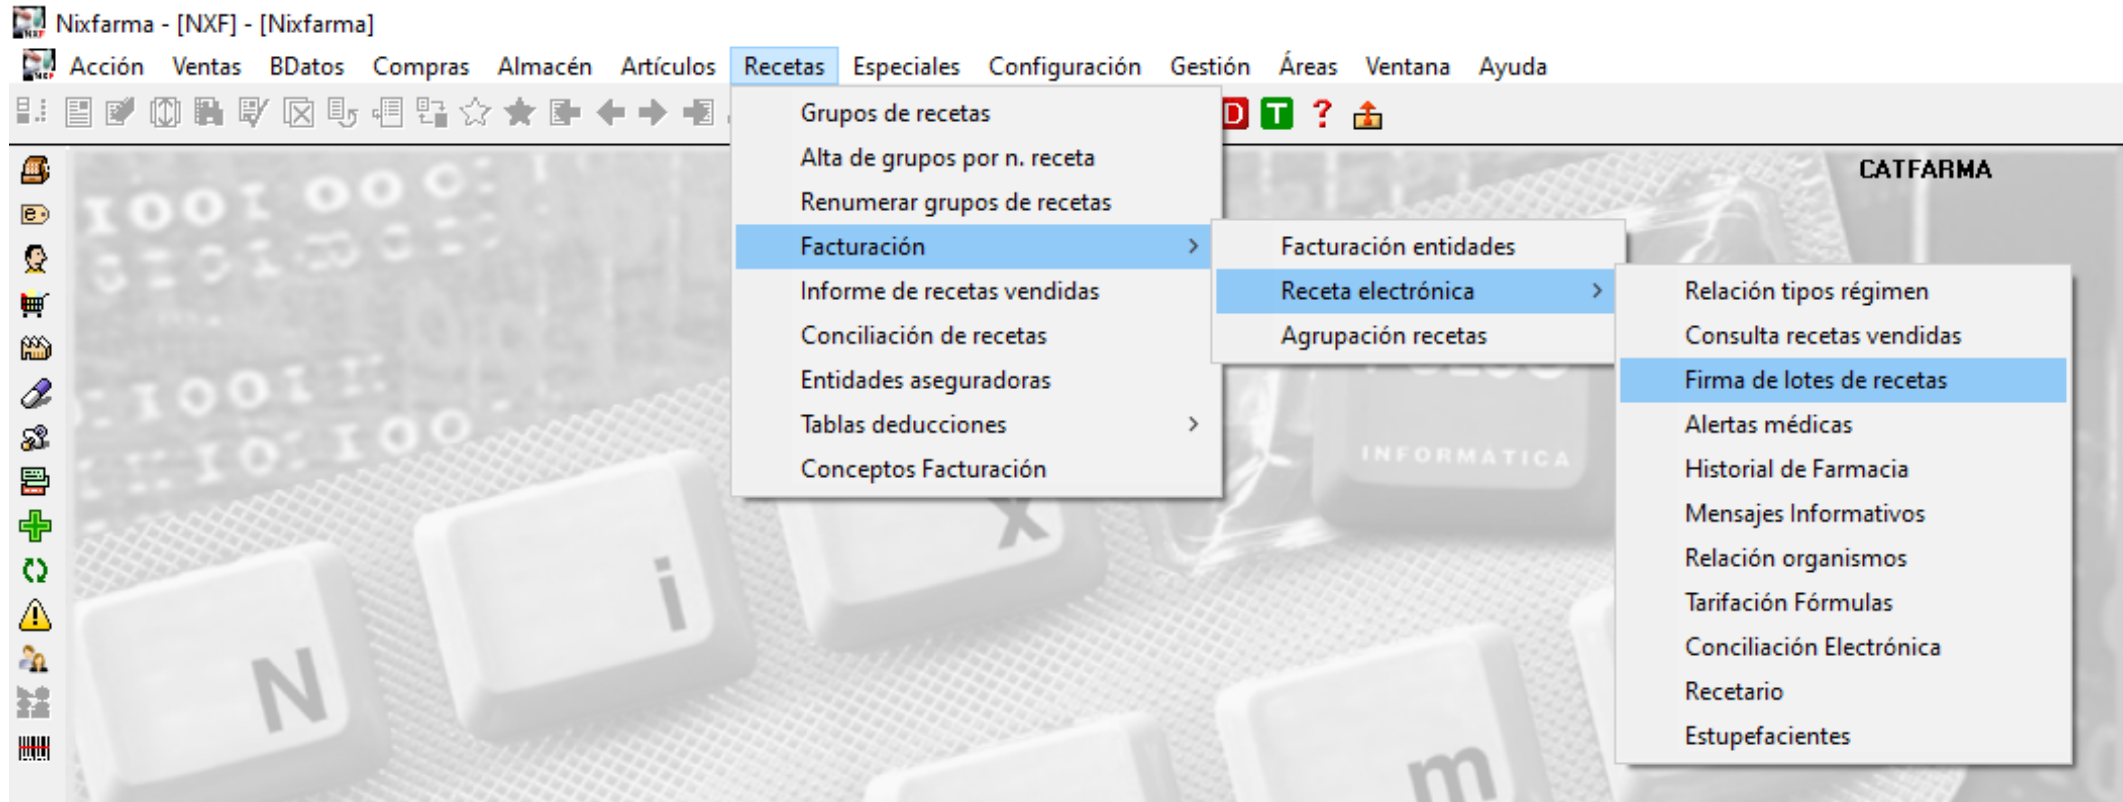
Nixfarma - [NXF] - [Nixfarma]

Acción Ventas BDatos Compras Almacén Artículos Recetas Especiales Configuración Gestión Áreas Ventana Ayuda

D T ?

CATFARMA

Grupos de recetas
Alta de grupos por n. receta
Renumerar grupos de recetas
Facturación
Informe de recetas vendidas
Conciliación de recetas
Entidades aseguradoras
Tablas deducciones
Conceptos Facturación

Facturación entidades
Receta electrónica
Agrupación recetas

Relación tipos régimen
Consulta recetas vendidas
Firma de lotes de recetas
Alertas médicas
Historial de Farmacia
Mensajes Informativos
Relación organismos
Tarifación Fórmulas
Conciliación Electrónica
Recetario
Estupefacientes

INFORMATICA